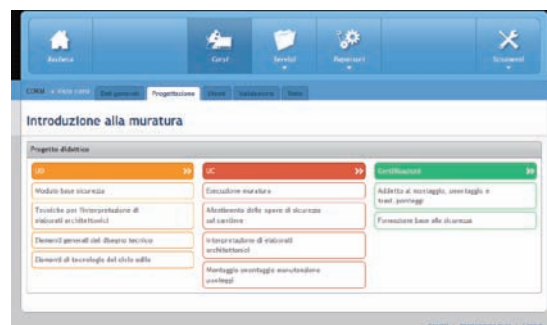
Bacheca
Corsi
Servizi
Repertori
Strumenti

CORSI > Vista corsi
Dati generali
Progettazione
Allievi
Valutazione
Stato

Introduzione alla muratura

Progetto didattico

UD
Modulo base sicurezza
Tecniche per l'interpretazione di elaborati architettonici
Elementi generali del disegno tecnico
Elementi di tecnologia del ciclo edile

UC
Esecuzione muratura
Allestimento delle opere di sicurezza sul cantiere
Interpretazione di elaborati architettonici
Montaggio smontaggio manutenzione ponteggi

Certificazioni
Addetto al montaggio, smontaggio e trasf. ponteggi
Formazione base alla sicurezza